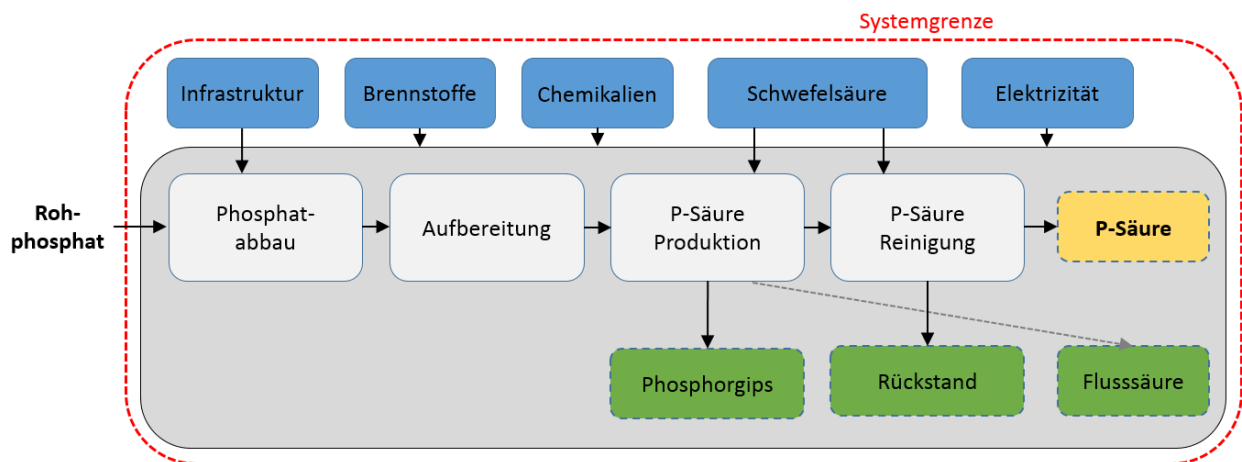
Systemgrenze

Infrastruktur

Brennstoffe

Chemikalien

Schwefelsäure

Elektrizität

Rohphosphat

Phosphatabbau

Aufbereitung

P-Säure Produktion

P-Säure Reinigung

P-Säure

Phosphorgips

Rückstand

Flusssäure